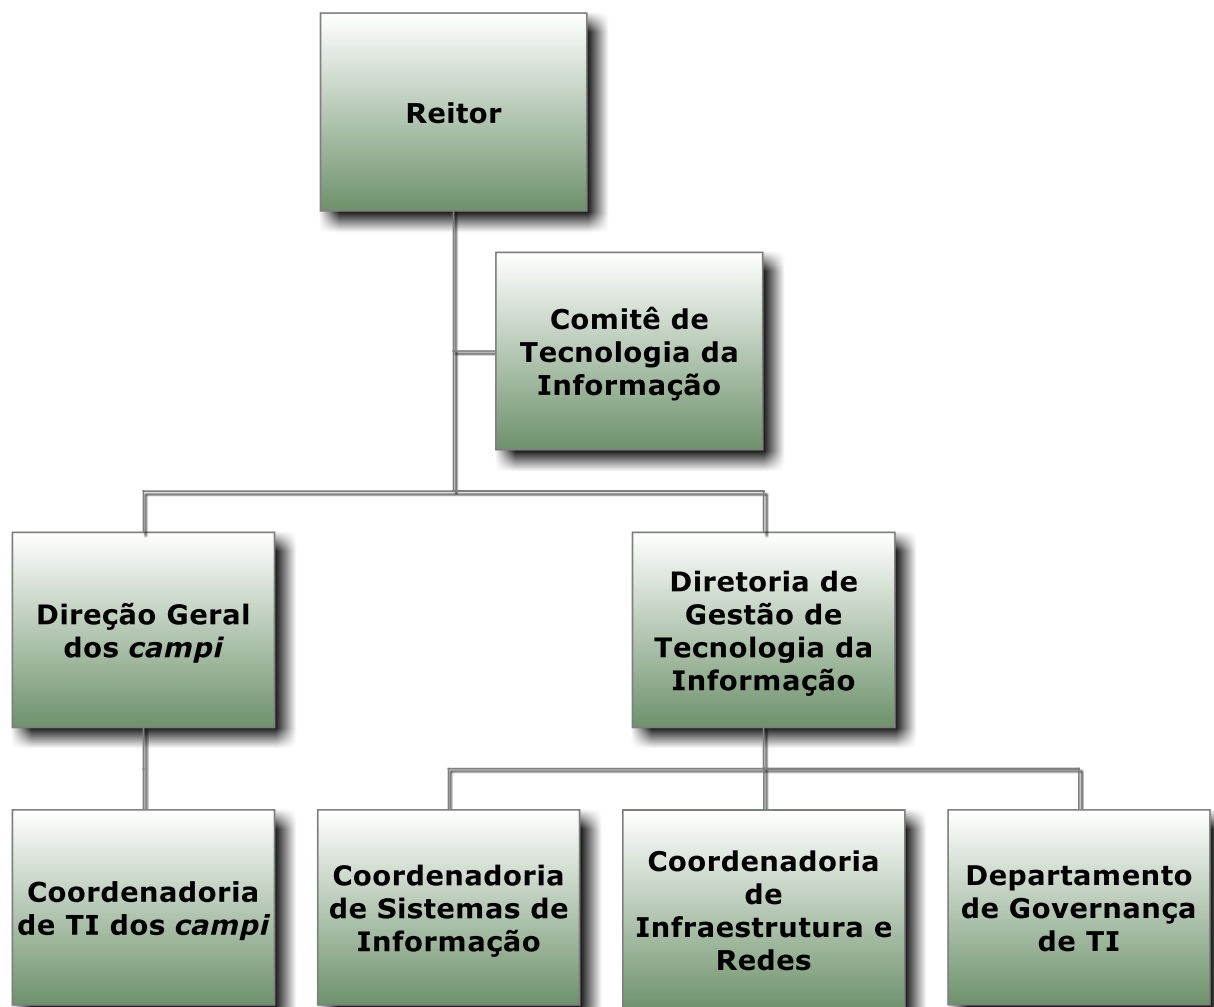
Reitor

Comitê de Tecnologia da Informação

Direção Geral dos *campi*

Diretoria de Gestão de Tecnologia da Informação

Coordenadoria de TI dos *campi*

Coordenadoria de Sistemas de Informação

Coordenadoria de Infraestrutura e Redes

Departamento de Governança de TI